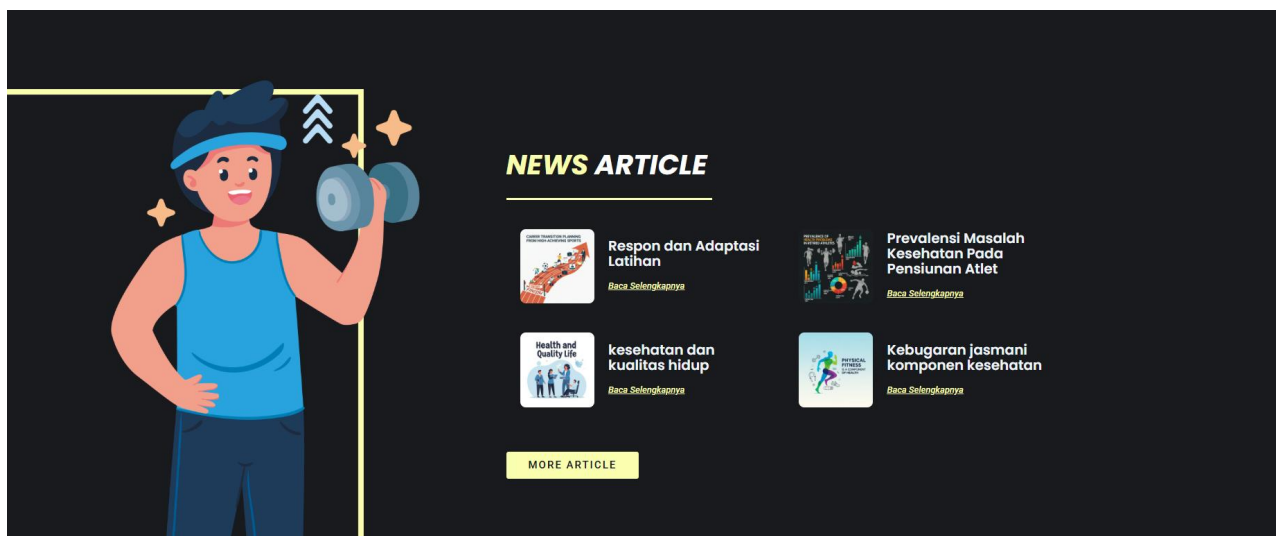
NEWS ARTICLE

CAREER TRANSITION PLANNING FROM HIGH ACHIEVING SPORTS

Respon dan Adaptasi Latihan

Baca Selengkapnya

Prevalensi Masalah Kesehatan Pada Pensiunan Atlet

Baca Selengkapnya

Health and Quality Life

kesehatan dan kualitas hidup

Baca Selengkapnya

PHYSICAL FITNESS

Kebugaran jasmani komponen kesehatan

Baca Selengkapnya

MORE ARTICLE